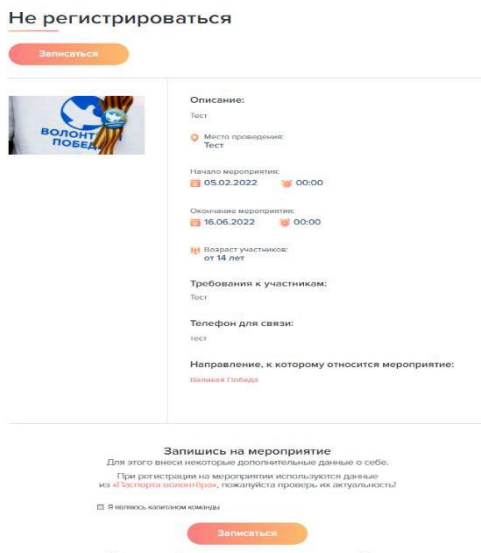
Не регистрироваться

Записаться

ВОЛОНТ
ПОБЕД

Описание:
Тест

Место проведения:
Тест

Начало мероприятия:
05.02.2022 00:00

Окончание мероприятия:
16.06.2022 00:00

Возраст участников:
от 14 лет

Требования к участникам:
Тест

Телефон для связи:
тест

Направление, к которому относится мероприятие:
Великая Победа

Запишись на мероприятие
Для этого внеси некоторые дополнительные данные о себе.

При регистрации на мероприятии используются данные из «Паспорта волонтёра», пожалуйста проверь их актуальность!

Я являюсь капитаном команды

Записаться